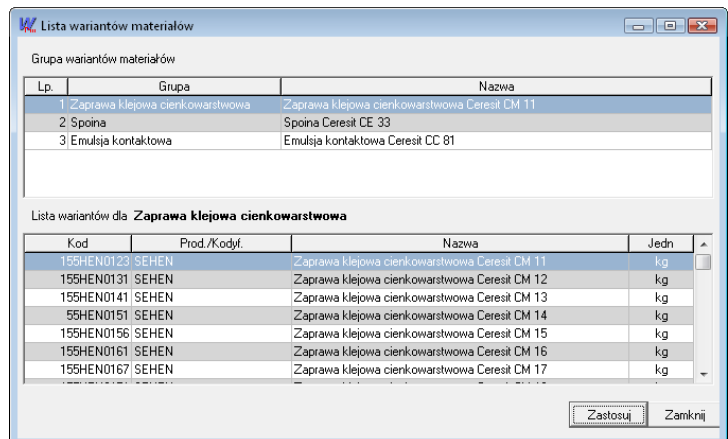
Lista wariantów materiałów

Grupa wariantów materiałów

| Lp. | Grupa | Nazwa |
|---|---|---|
| 1 | Zaprawa klejowa cienkowarstwowa | Zaprawa klejowa cienkowarstwowa Ceresit CM 11 |
| 2 | Spoina | Spoina Ceresit CE 33 |
| 3 | Emulsja kontaktowa | Emulsja kontaktowa Ceresit CC 81 |

Lista wariantów dla **Zaprawa klejowa cienkowarstwowa**

| Kod | Prod./Kodyf. | Nazwa | Jedn |
|---|---|---|---|
| 155HEN0123 | SEHEN | Zaprawa klejowa cienkowarstwowa Ceresit CM 11 | kg |
| 155HEN0131 | SEHEN | Zaprawa klejowa cienkowarstwowa Ceresit CM 12 | kg |
| 155HEN0141 | SEHEN | Zaprawa klejowa cienkowarstwowa Ceresit CM 13 | kg |
| 55HEN0151 | SEHEN | Zaprawa klejowa cienkowarstwowa Ceresit CM 14 | kg |
| 155HEN0156 | SEHEN | Zaprawa klejowa cienkowarstwowa Ceresit CM 15 | kg |
| 155HEN0161 | SEHEN | Zaprawa klejowa cienkowarstwowa Ceresit CM 16 | kg |
| 155HEN0167 | SEHEN | Zaprawa klejowa cienkowarstwowa Ceresit CM 17 | kg |
| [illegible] | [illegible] | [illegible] | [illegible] |

Zastosuj Zamknij